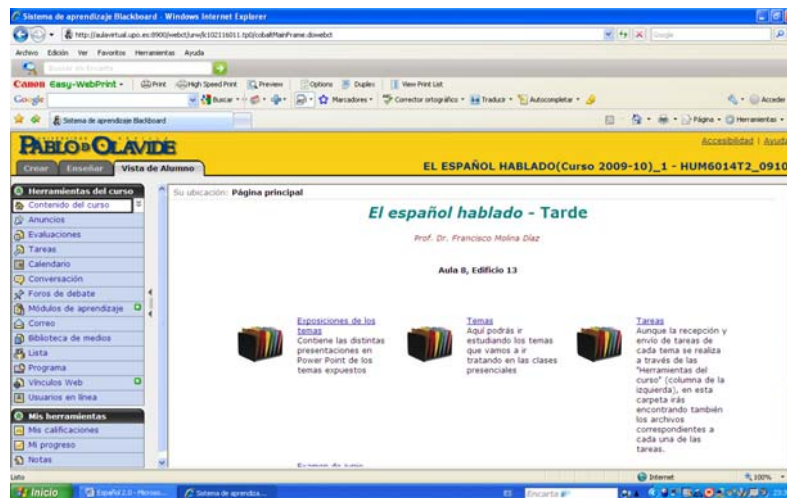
Sistema de aprendizaje Blackboard - Windows Internet Explorer

http://aulavirtual.upo.es:8900/webct/urw/lc102116011.tp0/cobaltMainFrame.dowebct

Archivo Edición Ver Favoritos Herramientas Ayuda

Canon Easy-WebPrint Print High Speed Print Preview Options Duplex View Print List

Google Buscar Marcadores Corrector ortográfico Traducir Autocompletar Acceder

Sistema de aprendizaje Blackboard

Página Herramientas

PABLO DE OLAVIDE

Accesibilidad | Ayuda

Crear Enseñar Vista de Alumno

EL ESPAÑOL HABLADO(Curso 2009-10)_1 - HUM6014T2_0910

Herramientas del curso
Contenido del curso
Anuncios
Evaluaciones
Tareas
Calendario
Conversación
Foros de debate
Módulos de aprendizaje
Correo
Biblioteca de medios
Lista
Programa
Vínculos Web
Usuarios en línea

Mis herramientas
Mis calificaciones
Mi progreso
Notas

Su ubicación: Página principal

El español hablado - Tarde

Prof. Dr. Francisco Molina Díaz

Aula 8, Edificio 13

Exposiciones de los temas
Contiene las distintas presentaciones en Power Point de los temas expuestos

Temas
Aquí podrás ir estudiando los temas que vamos a ir tratando en las clases presenciales

Tareas
Aunque la recepción y envío de tareas de cada tema se realiza a través de las "Herramientas del curso" (columna de la izquierda), en esta carpeta irás encontrando también los archivos correspondientes a cada una de las tareas.

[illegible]

Listo

Internet

100%

Inicio

Español 2.0 - Microso...

Sistema de aprendiza...

Encontrar